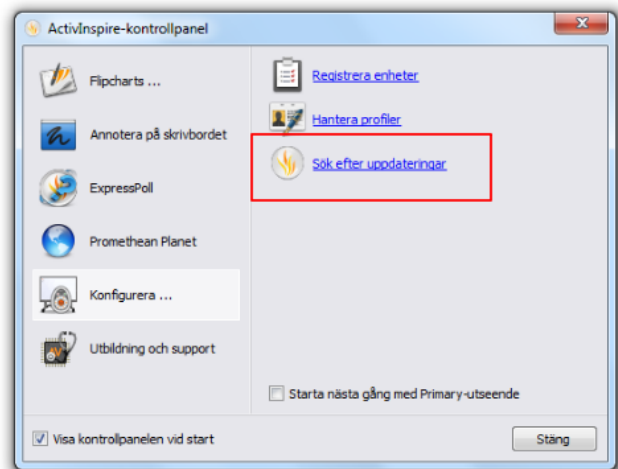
ActivInspire-kontrollpanel

Flipcharts ...

Annotera på skrivbordet

ExpressPoll

Promethean Planet

Konfigurera ...

Utbildning och support

Registrera enheter

Hantera profiler

Sök efter uppdateringar

Starta nästa gång med Primary-utseende

Visa kontrollpanelen vid start

Stäng